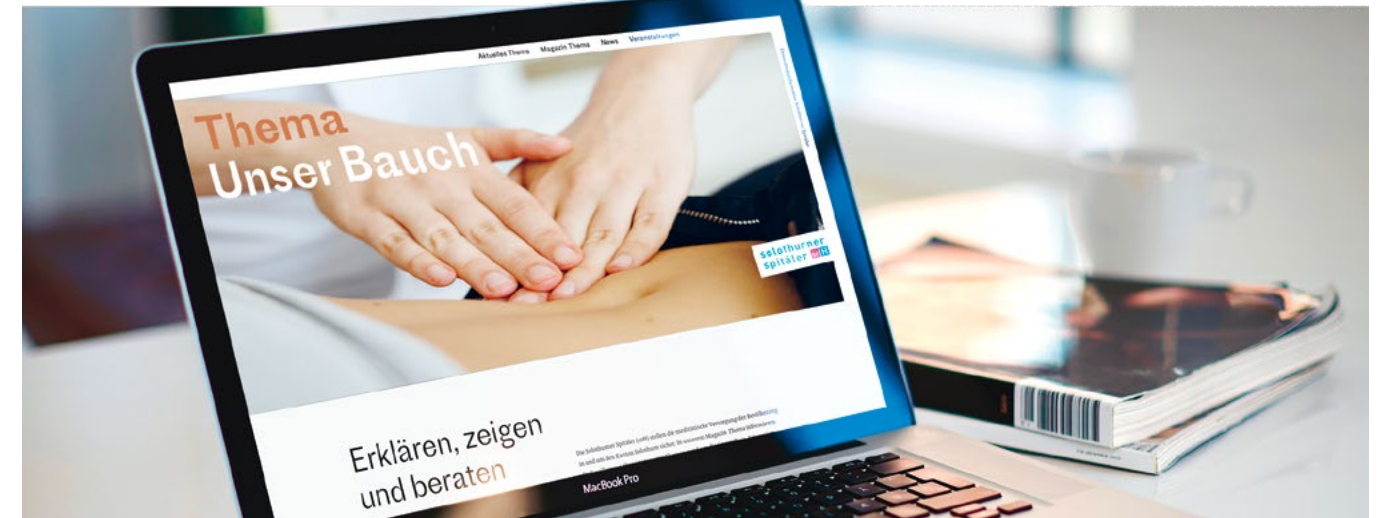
Aktuelles Thema Magazin Thema News Veranstaltungen

Thema
Unser Bauch

solothurner spitäler soH

Erklären, zeigen und beraten

Die Solothurner Spitäler (soH) stellen die medizinische Versorgung der Bevölkerung in und um den Kanton Solothurn sicher. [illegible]

MacBook Pro